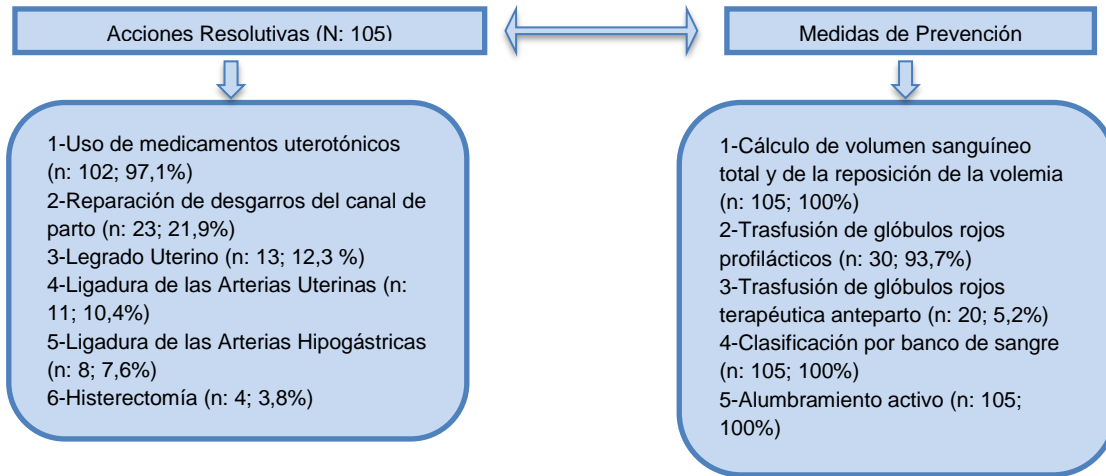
Acciones Resolutivas (N: 105)

Medidas de Prevención

1-Uso de medicamentos uterotónicos (n: 102; 97,1%)
2-Reparación de desgarros del canal de parto (n: 23; 21,9%)
3-Legrado Uterino (n: 13; 12,3 %)
4-Ligadura de las Arterias Uterinas (n: 11; 10,4%)
5-Ligadura de las Arterias Hipogástricas (n: 8; 7,6%)
6-Histerectomía (n: 4; 3,8%)

1-Cálculo de volumen sanguíneo total y de la reposición de la volemia (n: 105; 100%)
2-Trasfusión de glóbulos rojos profilácticos (n: 30; 93,7%)
3-Trasfusión de glóbulos rojos terapéutica anteparto (n: 20; 5,2%)
4-Clasificación por banco de sangre (n: 105; 100%)
5-Alumbramiento activo (n: 105; 100%)